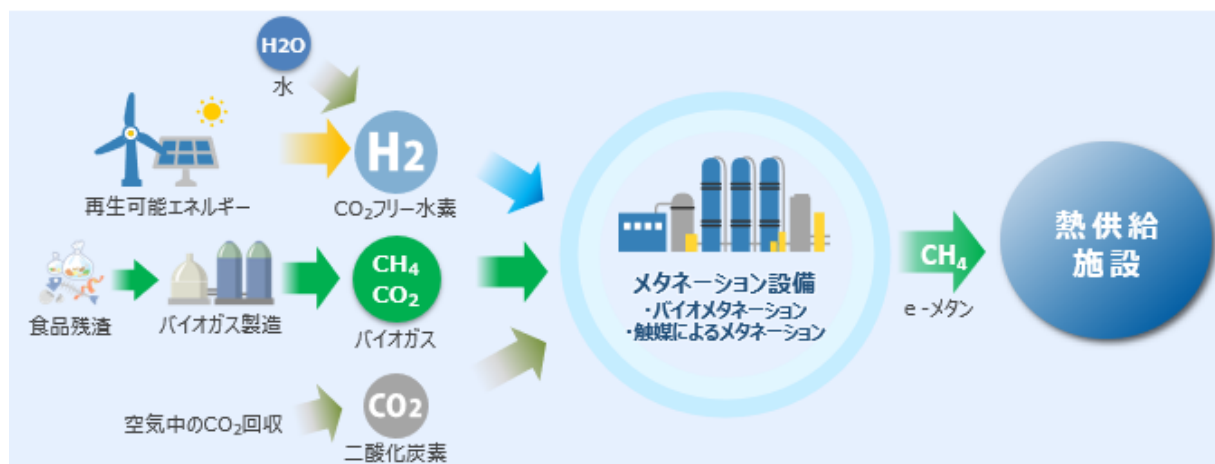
H2O
水

再生可能エネルギー

H2
CO$_2$フリー水素

食品残渣
バイオガス製造

CH$_4$
CO$_2$
バイオガス

空気中のCO$_2$回収

CO$_2$
二酸化炭素

メタネーション設備
・バイオメタネーション
・触媒によるメタネーション

CH$_4$
e -メタン

熱供給
施設